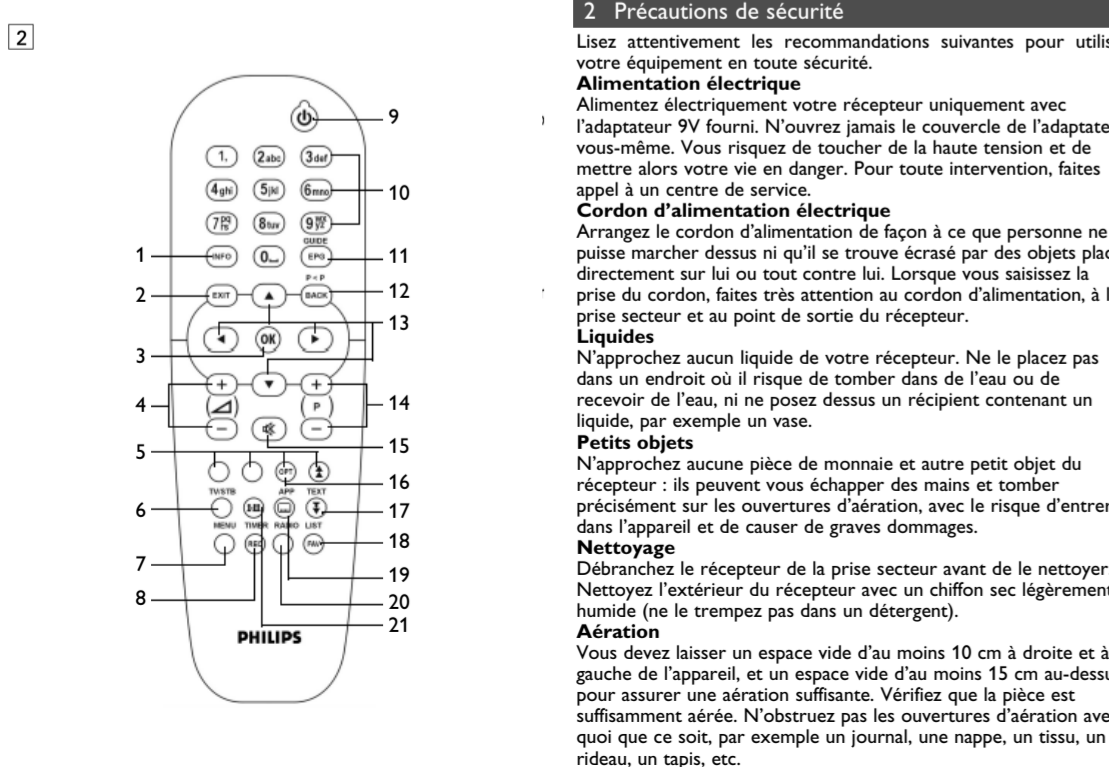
2

9
1.
2abc
3def
4ghi
5jkl
6mno
7pqrs
8tuv
9wxyz
10
GUIDE
1
INFO
0
EPG
11
P<P
2
EXIT
BACK
12
13
OK
3
4
P
14
5
15
OPT
16
TV/STB
APP
TEXT
6
17
MENU
TIMER
RADIO
LIST
7
REC
FAV
18
19
8
20
21
PHILIPS

2 Précautions de sécurité

Lisez attentivement les recommandations suivantes pour utilis votre équipement en toute sécurité.

Alimentation électrique
Alimentez électriquement votre récepteur uniquement avec l'adaptateur 9V fourni. N'ouvrez jamais le couvercle de l'adaptate vous-même. Vous risquez de toucher de la haute tension et de mettre alors votre vie en danger. Pour toute intervention, faites appel à un centre de service.

Cordon d'alimentation électrique
Arrangez le cordon d'alimentation de façon à ce que personne ne puisse marcher dessus ni qu'il se trouve écrasé par des objets plac directement sur lui ou tout contre lui. Lorsque vous saisissez la prise du cordon, faites très attention au cordon d'alimentation, à l prise secteur et au point de sortie du récepteur.

Liquides
N'approchez aucun liquide de votre récepteur. Ne le placez pas dans un endroit où il risque de tomber dans de l'eau ou de recevoir de l'eau, ni ne posez dessus un récipient contenant un liquide, par exemple un vase.

Petits objets
N'approchez aucune pièce de monnaie et autre petit objet du récepteur : ils peuvent vous échapper des mains et tomber précisément sur les ouvertures d'aération, avec le risque d'entrer dans l'appareil et de causer de graves dommages.

Nettoyage
Débranchez le récepteur de la prise secteur avant de le nettoyer Nettoyez l'extérieur du récepteur avec un chiffon sec légèrement humide (ne le trempez pas dans un détergent).

Aération
Vous devez laisser un espace vide d'au moins 10 cm à droite et à gauche de l'appareil, et un espace vide d'au moins 15 cm au-dessu pour assurer une aération suffisante. Vérifiez que la pièce est suffisamment aérée. N'obstruez pas les ouvertures d'aération ave quoi que ce soit, par exemple un journal, une nappe, un tissu, un rideau, un tapis, etc.